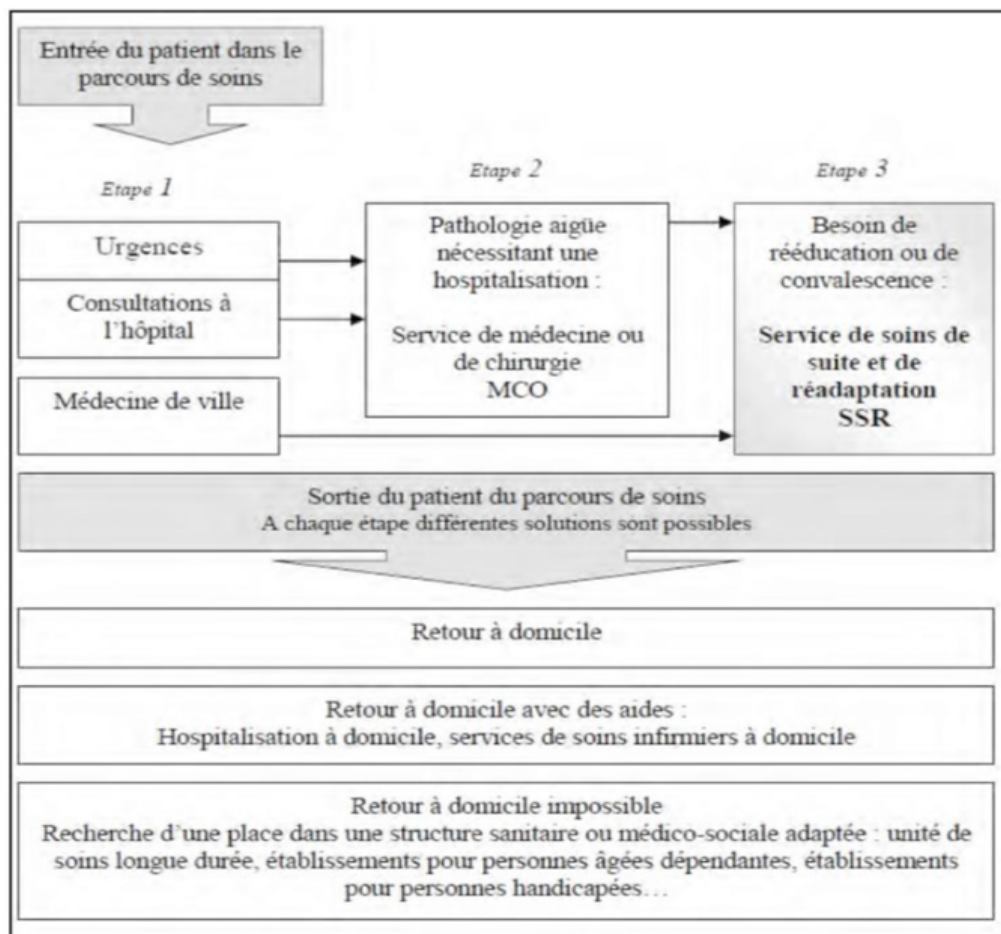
Entrée du patient dans le parcours de soins

Etape 1

Urgences

Consultations à l'hôpital

Médecine de ville

Etape 2

Pathologie aigüe nécessitant une hospitalisation :

Service de médecine ou de chirurgie
MCO

Etape 3

Besoin de rééducation ou de convalescence :

Service de soins de suite et de réadaptation
SSR

Sortie du patient du parcours de soins
A chaque étape différentes solutions sont possibles

Retour à domicile

Retour à domicile avec des aides :
Hospitalisation à domicile, services de soins infirmiers à domicile

Retour à domicile impossible
Recherche d'une place dans une structure sanitaire ou médico-sociale adaptée : unité de soins longue durée, établissements pour personnes âgées dépendantes, établissements pour personnes handicapées…